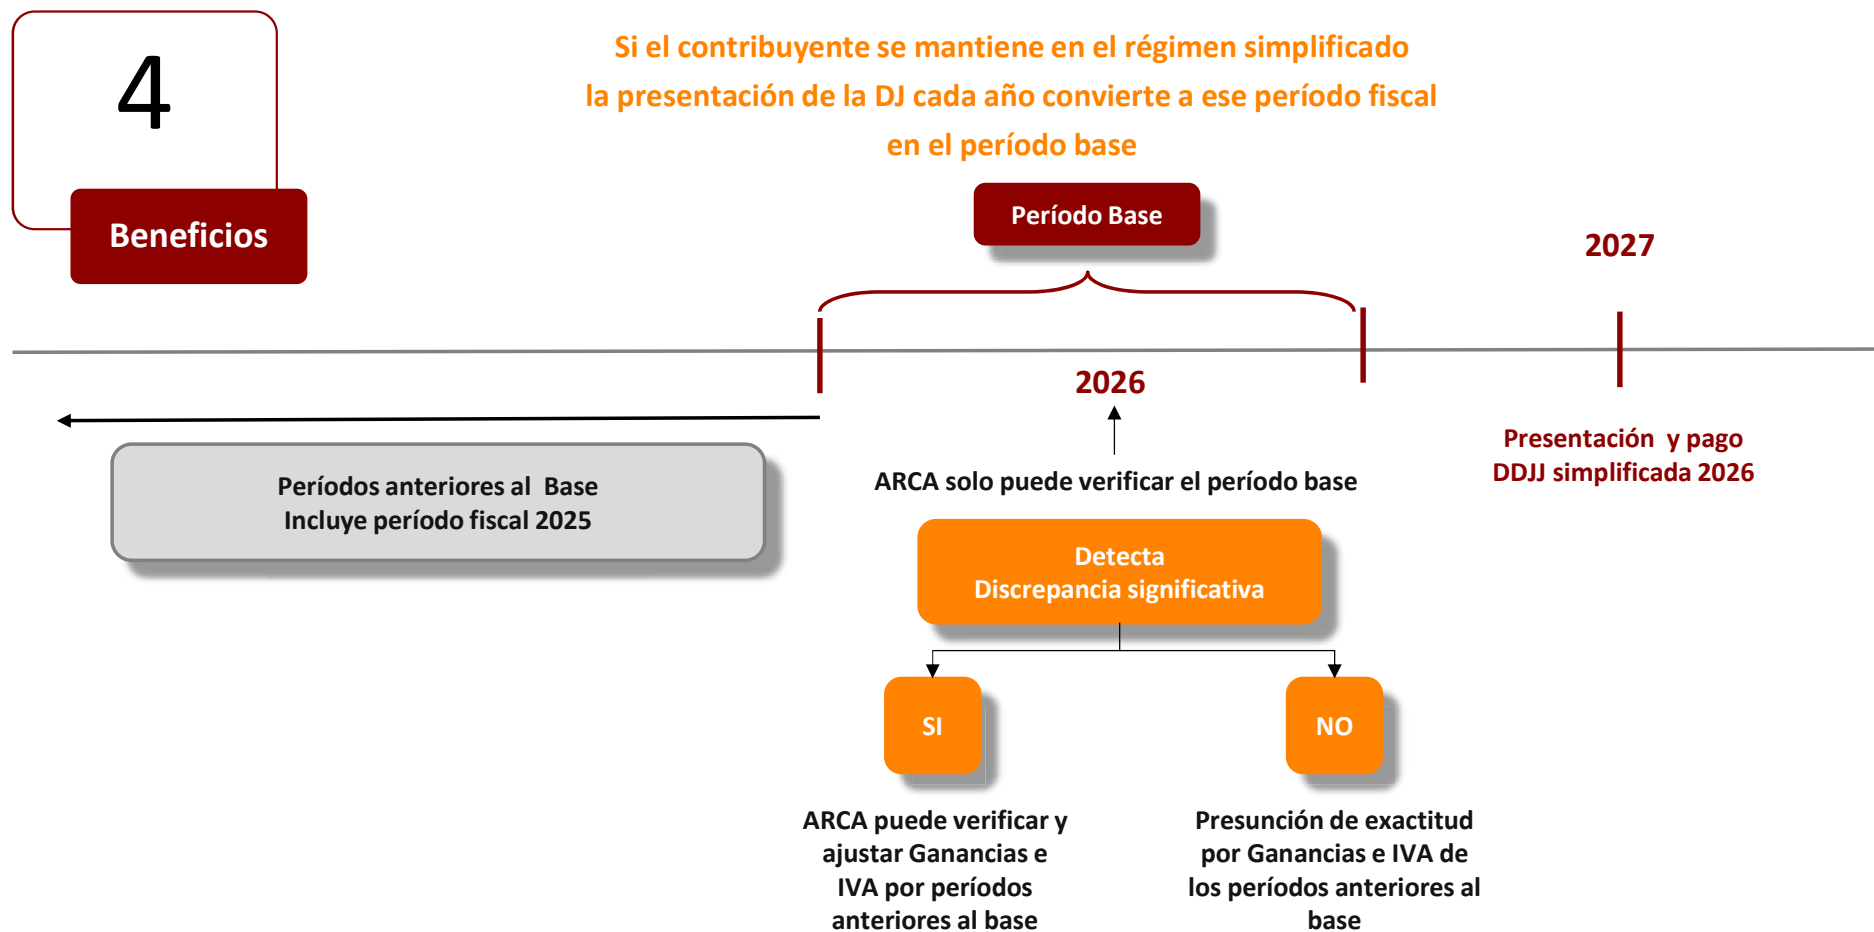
4

Beneficios

Si el contribuyente se mantiene en el régimen simplificado la presentación de la DJ cada año convierte a ese período fiscal en el período base

Período Base

2027

2026

Períodos anteriores al Base
Incluye período fiscal 2025

ARCA solo puede verificar el período base

Presentación y pago
DDJJ simplificada 2026

Detecta
Discrepancia significativa

SI

NO

ARCA puede verificar y ajustar Ganancias e IVA por períodos anteriores al base

Presunción de exactitud por Ganancias e IVA de los períodos anteriores al base